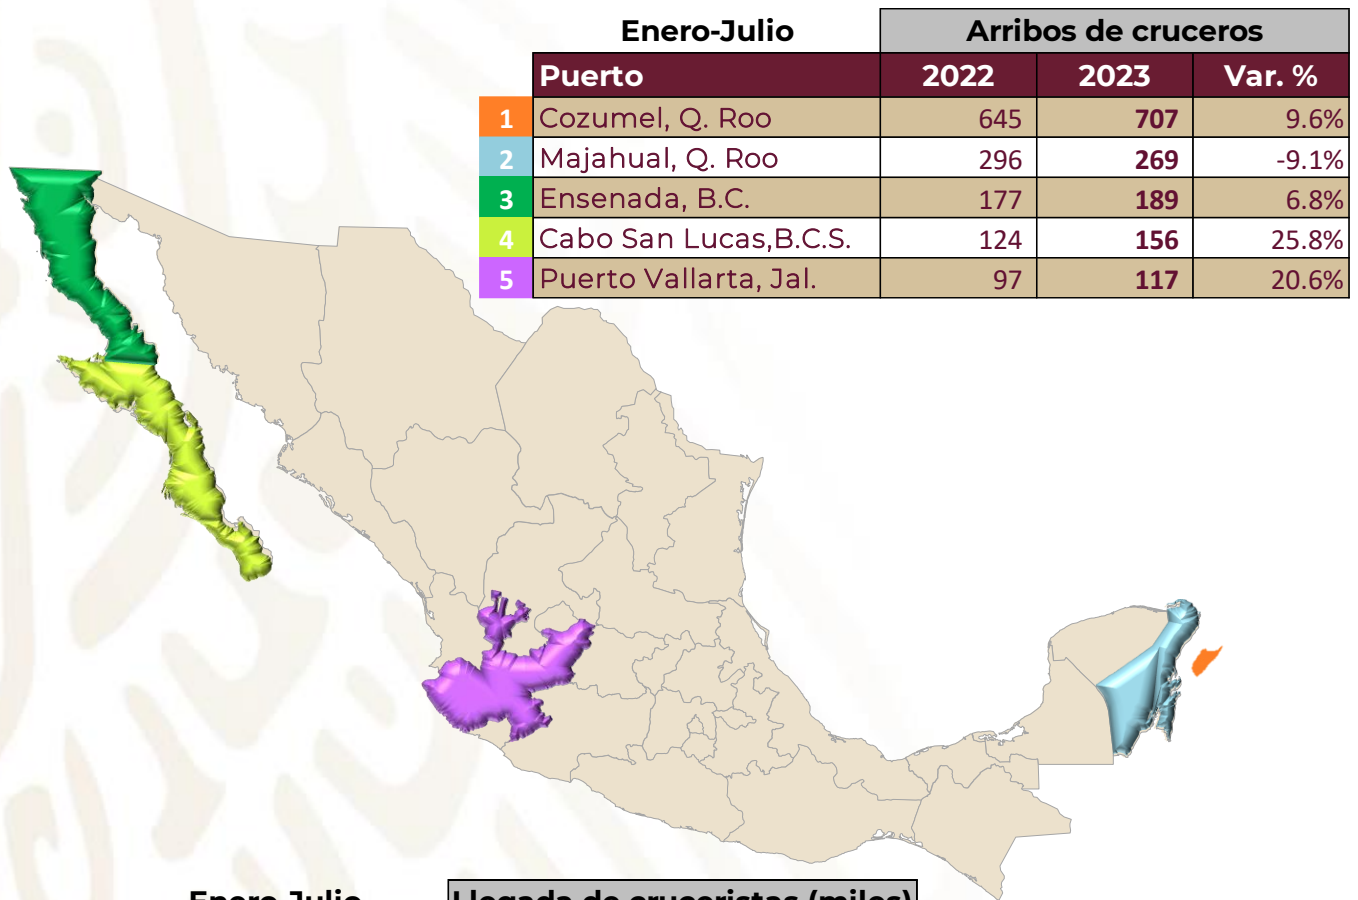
| | Enero-Julio | Arribos de cruceros | | |
|---|---|---|---|---|
| | Puerto | 2022 | 2023 | Var. % |
| 1 | Cozumel, Q. Roo | 645 | **707** | 9.6% |
| 2 | Majahual, Q. Roo | 296 | **269** | -9.1% |
| 3 | Ensenada, B.C. | 177 | **189** | 6.8% |
| 4 | Cabo San Lucas,B.C.S. | 124 | **156** | 25.8% |
| 5 | Puerto Vallarta, Jal. | 97 | **117** | 20.6% |

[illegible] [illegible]